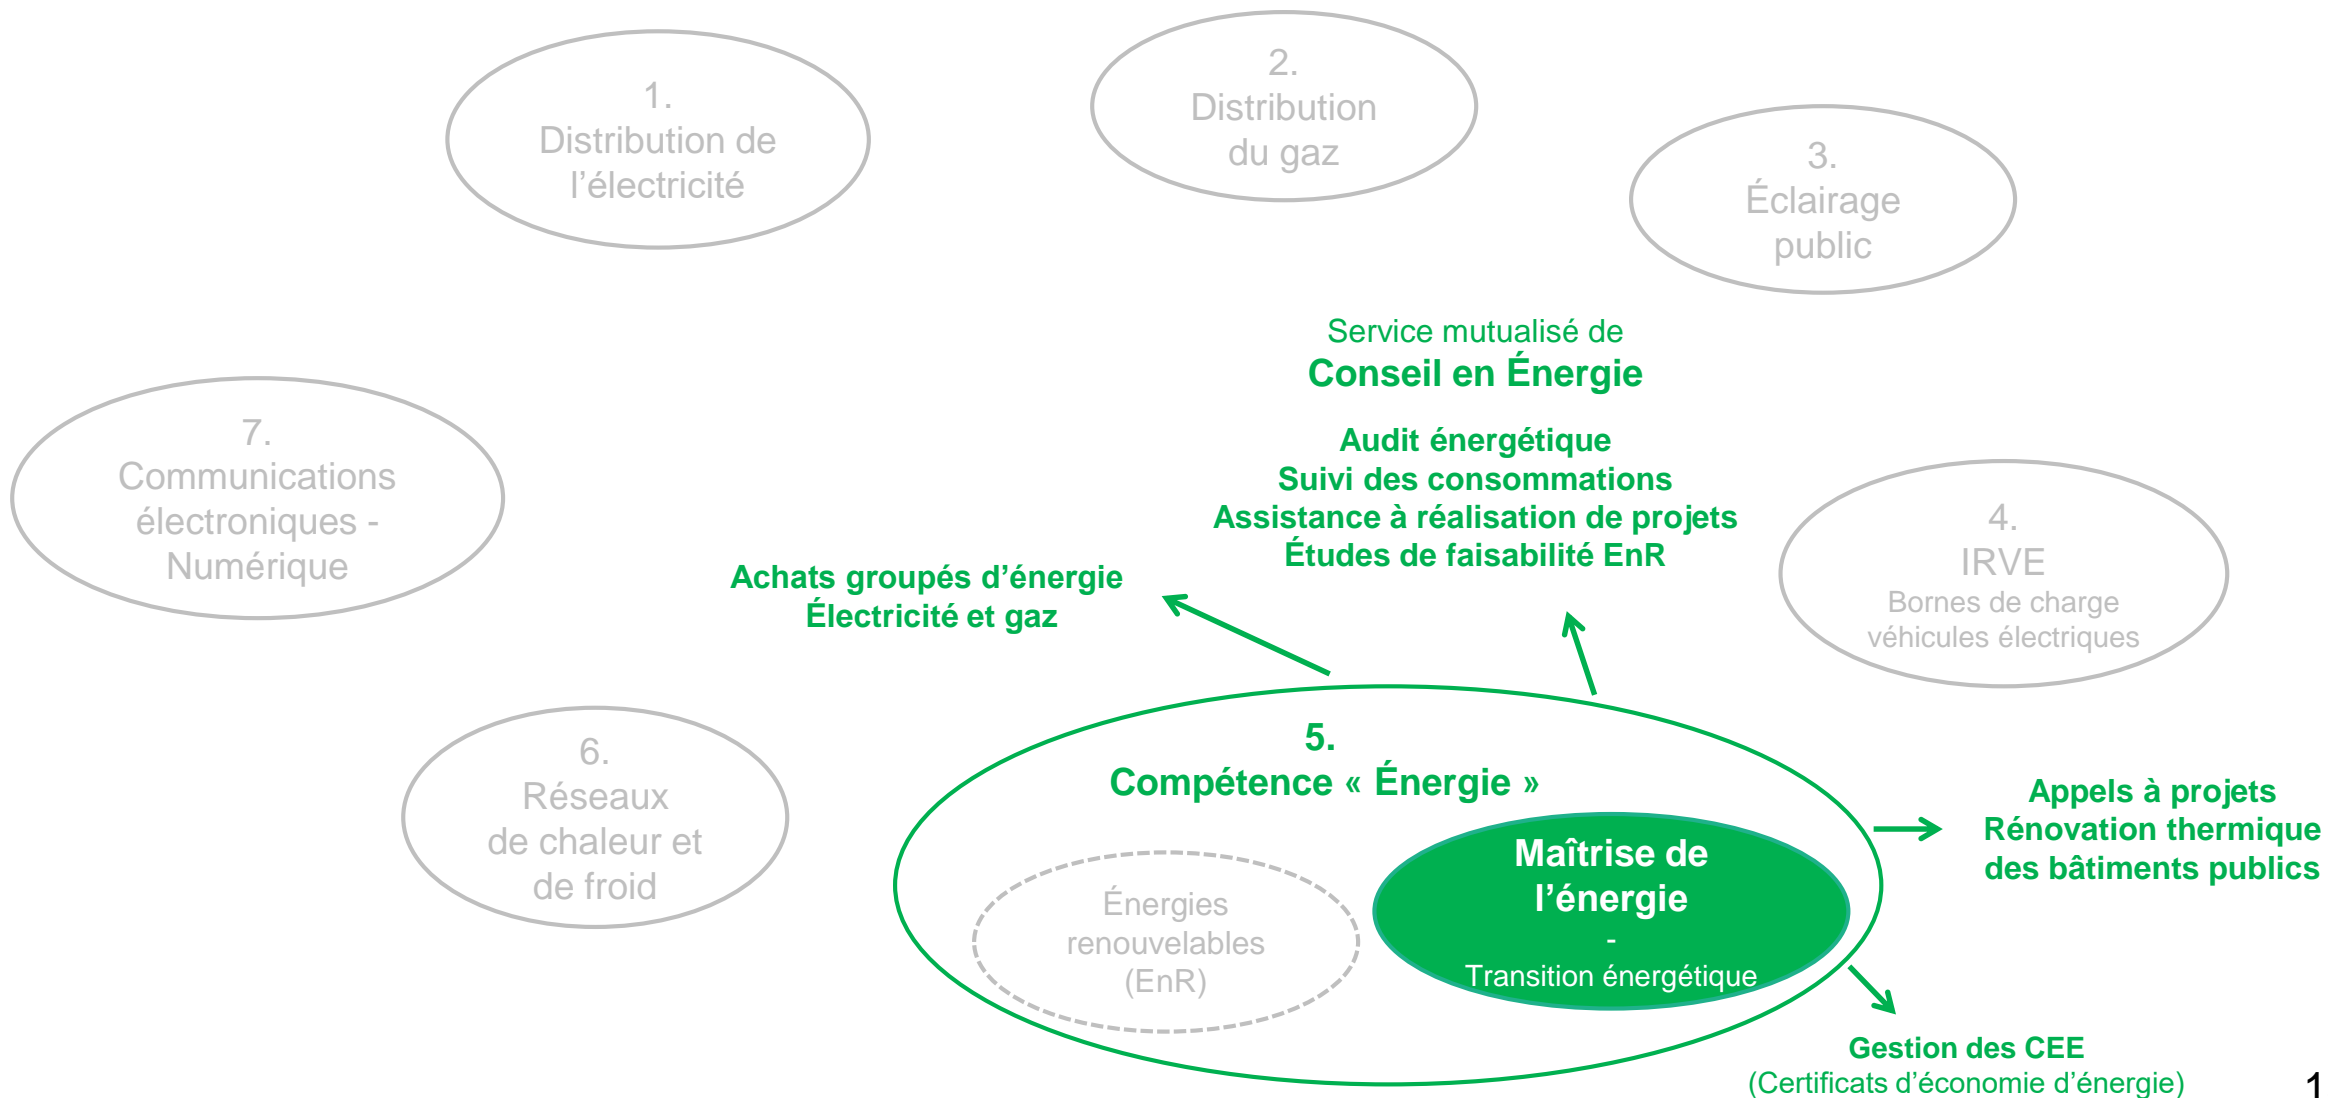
1.
Distribution de l’électricité

2.
Distribution du gaz

3.
Éclairage public

Service mutualisé de
Conseil en Énergie

Audit énergétique
Suivi des consommations
Assistance à réalisation de projets
Études de faisabilité EnR

7.
Communications électroniques - Numérique

Achats groupés d’énergie
Électricité et gaz

4.
IRVE
Bornes de charge véhicules électriques

6.
Réseaux de chaleur et de froid

5.
Compétence « Énergie »

Énergies renouvelables (EnR)

Maîtrise de l’énergie
-
Transition énergétique

Appels à projets
Rénovation thermique des bâtiments publics

Gestion des CEE
(Certificats d’économie d’énergie)

1